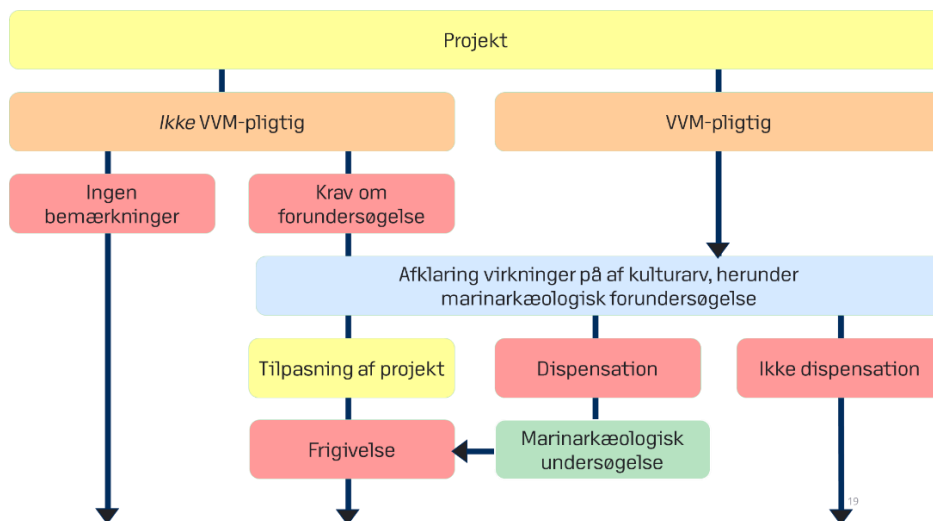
Projekt

*Ikke* VVM-pligtig

VVM-pligtig

Ingen bemærkninger

Krav om forundersøgelse

Afklaring virkninger på af kulturarv, herunder marinarkæologisk forundersøgelse

Tilpasning af projekt

Dispensation

Ikke dispensation

Frigivelse

Marinarkæologisk undersøgelse

19